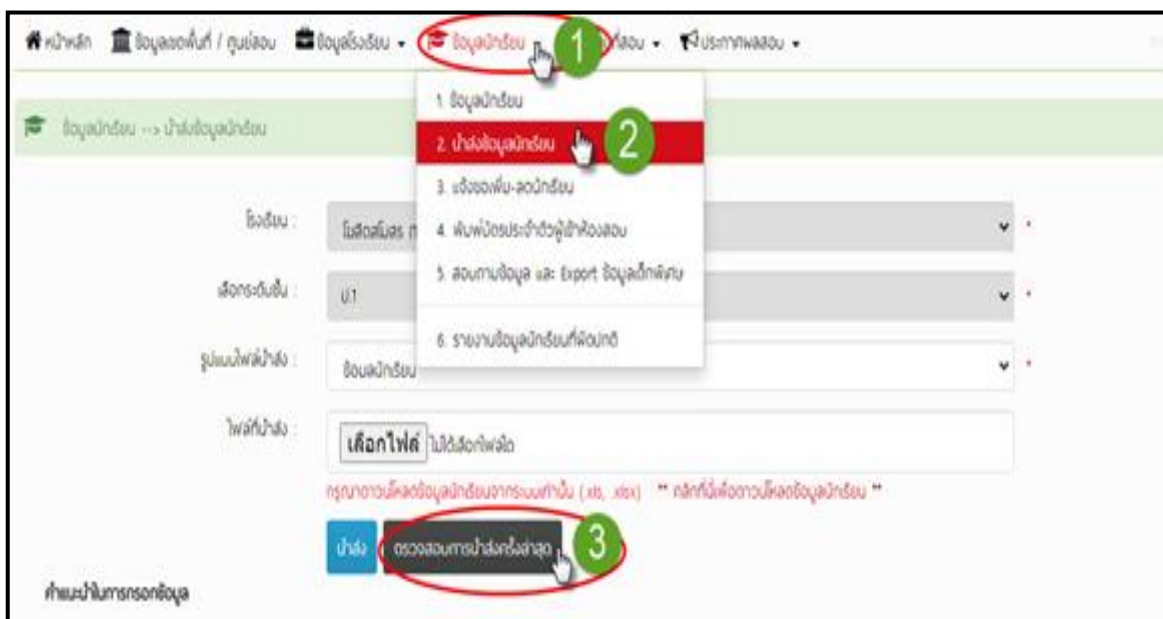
หน้าหลัก ข้อมูลเขตพื้นที่ / ศูนย์สอบ ข้อมูลโรงเรียน ข้อมูลนักเรียน 1 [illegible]สอบ ประกาศผลสอบ

ข้อมูลนักเรียน --> นำส่งข้อมูลนักเรียน

1. ข้อมูลนักเรียน
2. นำส่งข้อมูลนักเรียน 2
3. แจ้งขอเพิ่ม-ลดนักเรียน
4. พิมพ์บัตรประจำตัวผู้เข้าห้องสอบ
5. สอบถามข้อมูล และ Export ข้อมูลเด็กพิเศษ
6. รายงานข้อมูลนักเรียนที่ผิดปกติ

โรงเรียน : โรงเรียนอนุบาล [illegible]

เลือกระดับชั้น : ป.1

รูปแบบไฟล์นำส่ง : ข้อมูลนักเรียน

ไฟล์ที่นำส่ง : เลือกไฟล์ ไม่ได้เลือกไฟล์ใด

กรุณาดาวน์โหลดข้อมูลนักเรียนจากระบบเท่านั้น (.xls, .xlsx) ** คลิกที่นี่เพื่อดาวน์โหลดข้อมูลนักเรียน **

นำส่ง ตรวจสอบการนำส่งครั้งล่าสุด 3

คำแนะนำในการกรอกข้อมูล